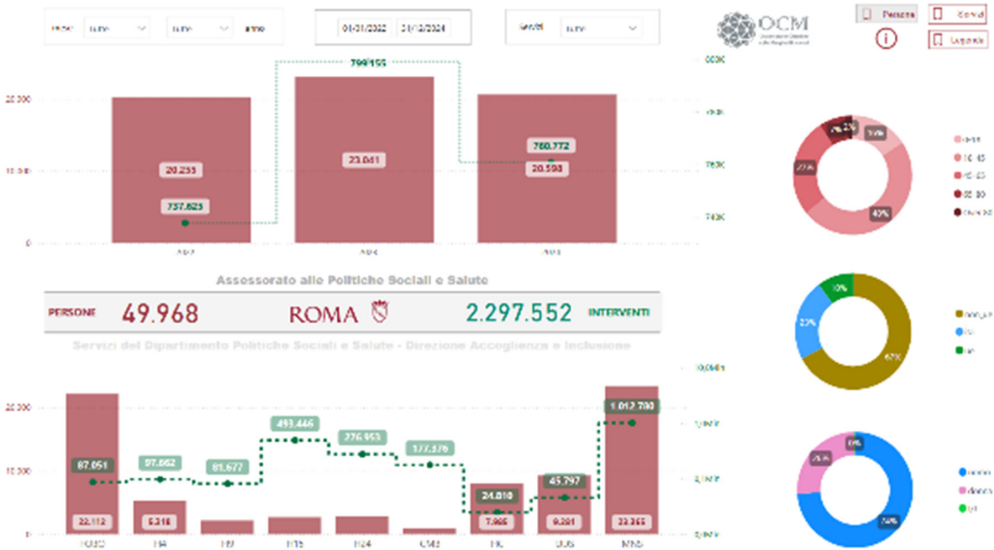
Tutte Tutte anno 01/01/2022 01/12/2024 Livelli Tutte

OCM

Persone Servizi Legende

799.155

20.000 10.000 0

20.233 737.823 23.041 760.772 20.598

800K 780K 760K 740K

Assessorato alle Politiche Sociali e Salute

PERSONE 49.968 ROMA 2.297.552 INTERVENTI

Servizi del Dipartimento Politiche Sociali e Salute - Direzione Accoglienza e Inclusione

20.000 10.000 0

87.051 97.662 81.677 493.446 276.953 177.376 24.010 45.797 1.012.780

22.112 5.316 7.965 9.201 23.365

1,0Mln 0,5Mln 0,0Mln

43% 27% 26,3% 67% 23% 10% 53% 25% 8%